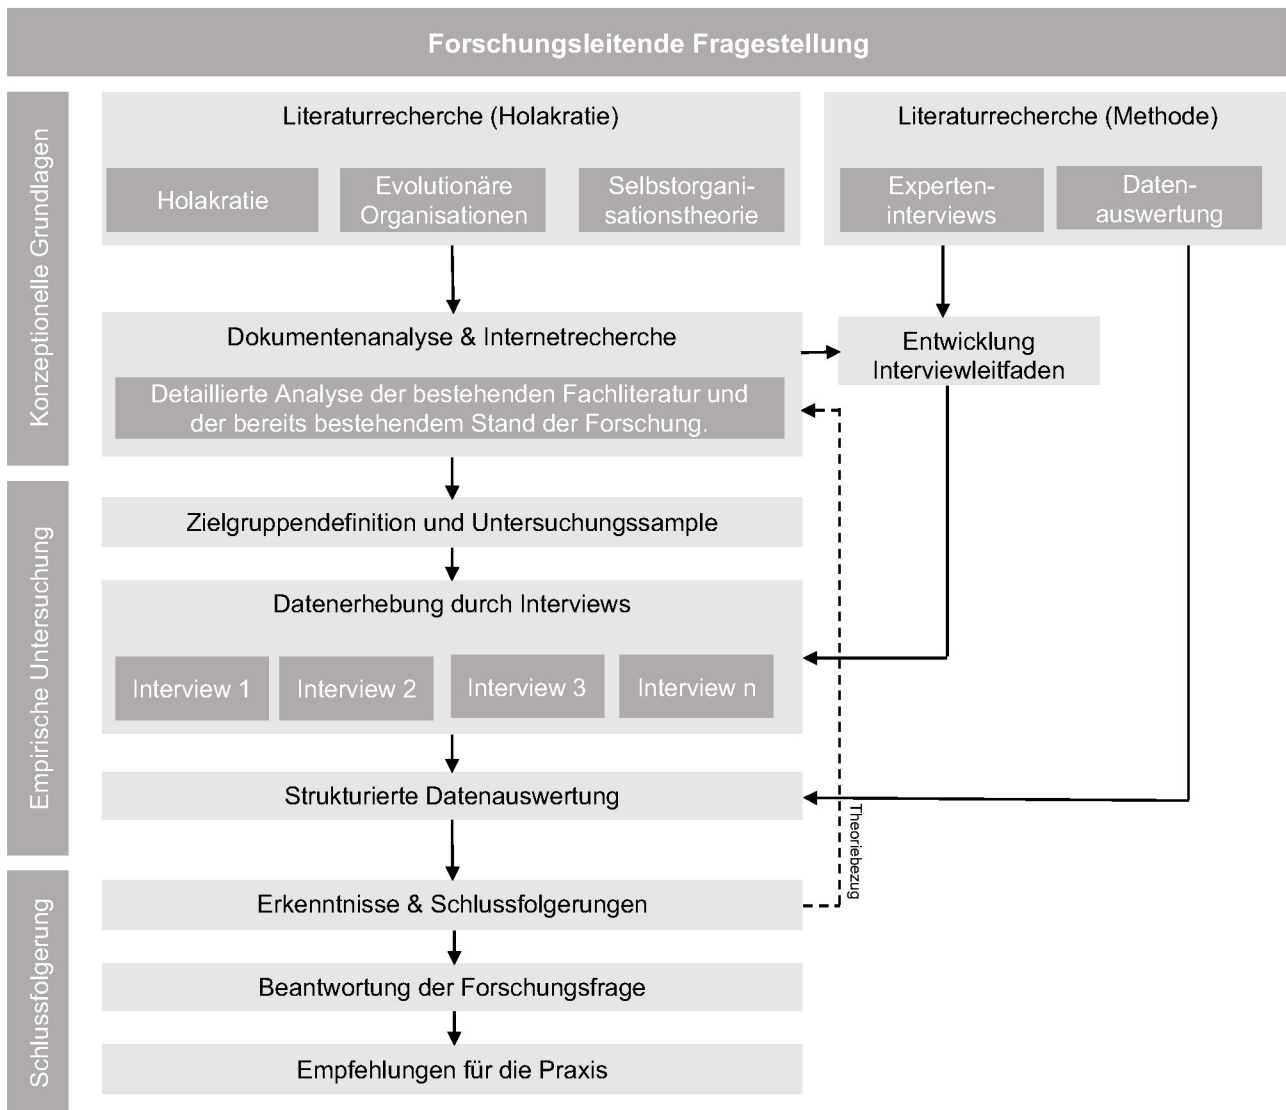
Forschungsleitende Fragestellung

Konzeptionelle Grundlagen

Literaturrecherche (Holakratie)

Holakratie

Evolutionäre Organisationen

Selbstorganisationstheorie

Literaturrecherche (Methode)

Experteninterviews

Datenauswertung

Dokumentenanalyse & Internetrecherche

Detaillierte Analyse der bestehenden Fachliteratur und der bereits bestehendem Stand der Forschung.

Entwicklung Interviewleitfaden

Empirische Untersuchung

Zielgruppendefinition und Untersuchungssample

Datenerhebung durch Interviews

Interview 1

Interview 2

Interview 3

Interview n

Strukturierte Datenauswertung

Theoriebezug

Schlussfolgerung

Erkenntnisse & Schlussfolgerungen

Beantwortung der Forschungsfrage

Empfehlungen für die Praxis